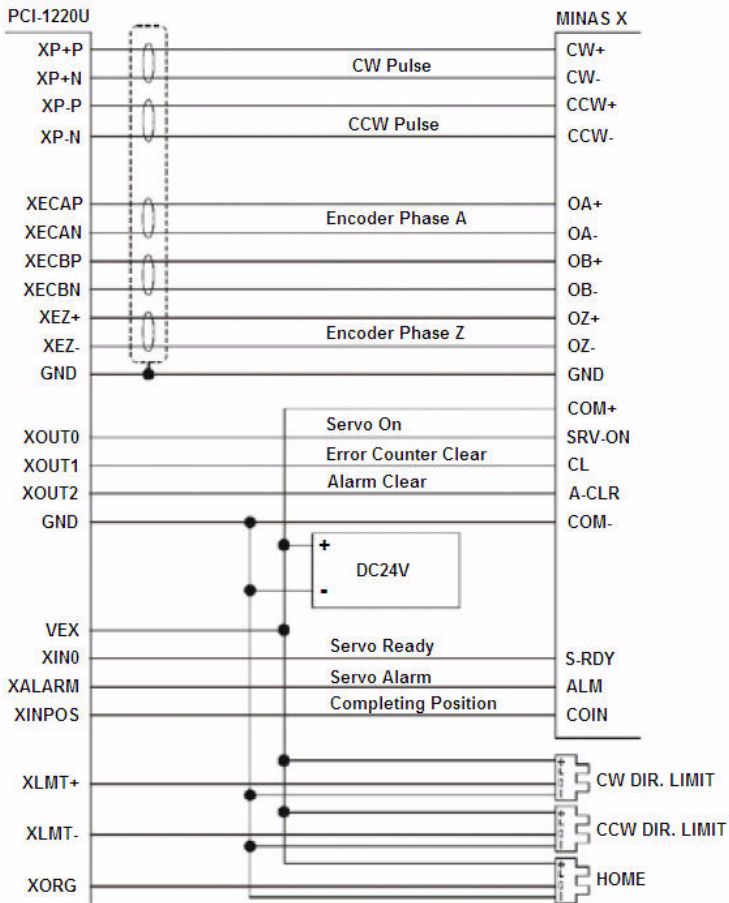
PCI-1220U

MINAS X

XP+P
XP+N
XP-P
XP-N

XECAP
XECAN
XECBP
XECBN
XEZ+
XEZ-
GND

XOUT0
XOUT1
XOUT2
GND

VEX
XIN0
XALARM
XINPOS

XLMT+

XLMT-

XORG

CW Pulse
CCW Pulse
Encoder Phase A
Encoder Phase Z
Servo On
Error Counter Clear
Alarm Clear
+
DC24V
-
Servo Ready
Servo Alarm
Completing Position

CW+
CW-
CCW+
CCW-

OA+
OA-
OB+
OB-
OZ+
OZ-
GND
COM+
SRV-ON
CL
A-CLR
COM-

S-RDY
ALM
COIN

CW DIR. LIMIT
CCW DIR. LIMIT
HOME